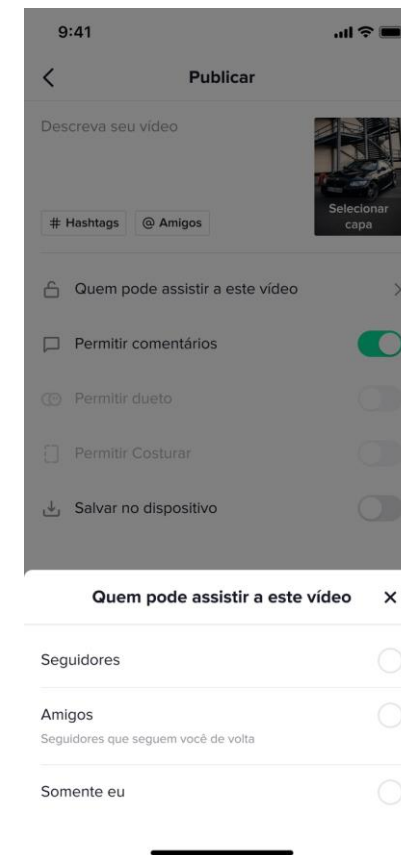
9:41

Publicar

Descreva seu vídeo

Selecionar capa

# Hashtags

@ Amigos

Quem pode assistir a este vídeo

Permitir comentários

Permitir dueto

Permitir Costurar

Salvar no dispositivo

Quem pode assistir a este vídeo

×

Seguidores

Amigos

Seguidores que seguem você de volta

Somente eu